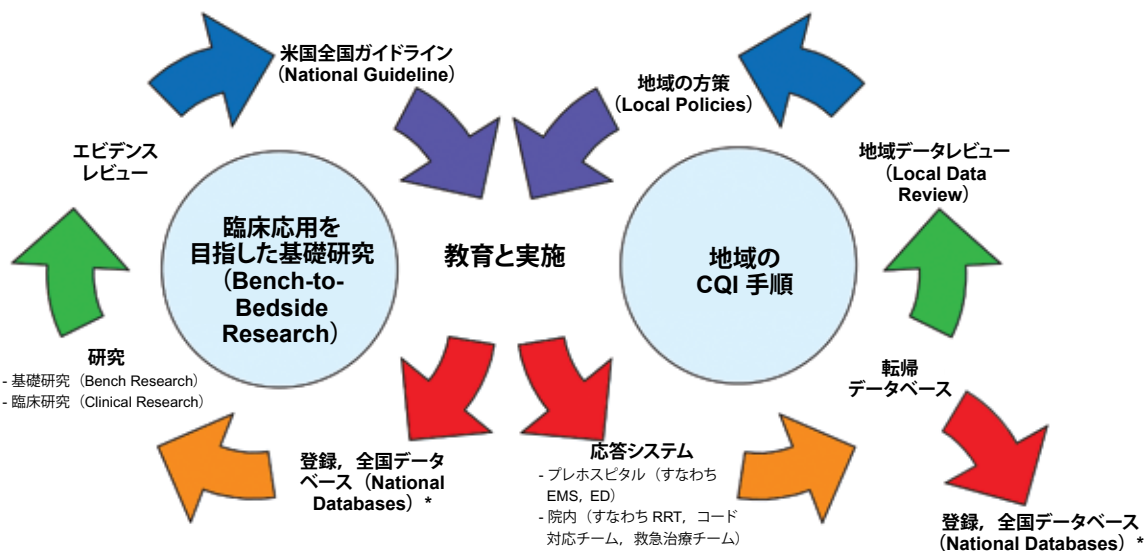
米国全国ガイドライン
（National Guideline）

地域の方策
（Local Policies）

エビデンス
レビュー

地域データレビュー
（Local Data Review）

臨床応用を目指した基礎研究
（Bench-to-Bedside Research）

教育と実施

地域の
CQI 手順

研究
- 基礎研究（Bench Research）
- 臨床研究（Clinical Research）

転帰
データベース

登録，全国データベース（National Databases）*

応答システム
- プレホスピタル（すなわち EMS，ED）
- 院内（すなわち RRT，コード対応チーム，救急治療チーム）

登録，全国データベース
（National Databases）*